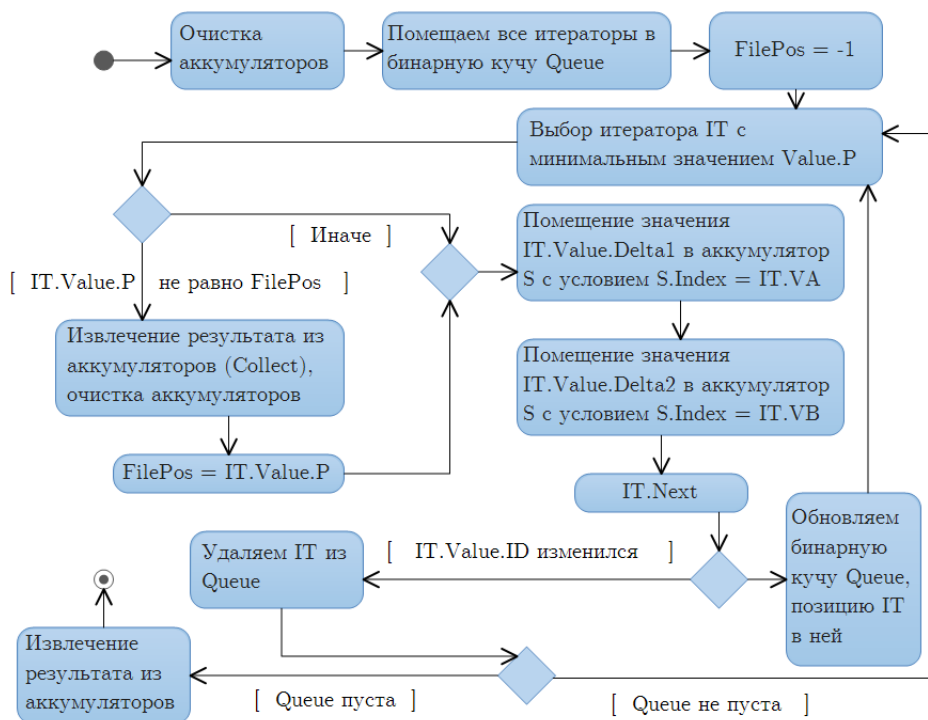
Очистка аккумуляторов

Помещаем все итераторы в бинарную кучу Queue

FilePos = -1

Выбор итератора IT с минимальным значением Value.P

[ Иначе ]

[ IT.Value.P не равно FilePos ]

Помещение значения IT.Value.Delta1 в аккумулятор S с условием S.Index = IT.VA

Извлечение результата из аккумуляторов (Collect), очистка аккумуляторов

Помещение значения IT.Value.Delta2 в аккумулятор S с условием S.Index = IT.VB

FilePos = IT.Value.P

IT.Next

Обновляем бинарную кучу Queue, позицию IT в ней

Удаляем IT из Queue

[ IT.Value.ID изменился ]

Извлечение результата из аккумуляторов

[ Queue пуста ]

[ Queue не пуста ]